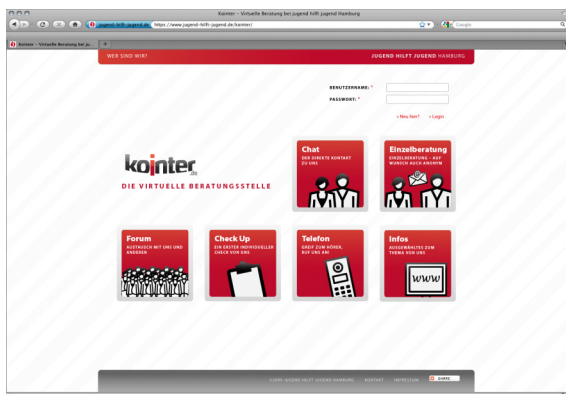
Kointer – Virtuelle Beratung bei Jugend hilft Jugend Hamburg

jugend-hilft-jugend.de https://www.jugend-hilft-jugend.de/kointer/

Google

Kointer – Virtuelle Beratung bei Ju...

WER SIND WIR?

JUGEND HILFT JUGEND HAMBURG

BENUTZERNAME: *

PASSWORT: *

» Neu hier? » Login

kointer.de

DIE VIRTUELLE BERATUNGSSTELLE

Chat
DER DIREKTE KONTAKT ZU UNS

Einzelberatung
EINZELBERATUNG – AUF WUNSCH AUCH ANONYM

Forum
AUSTAUSCH MIT UNS UND ANDEREN

Check Up
EIN ERSTER INDIVIDUELLER CHECK VON UNS

Telefon
GREIF ZUM HÖRER, RUF UNS AN!

Infos
AUSGEWÄHLTES ZUM THEMA VON UNS

WWW

©2009 JUGEND HILFT JUGEND HAMBURG KONTAKT IMPRESSUM SHARE